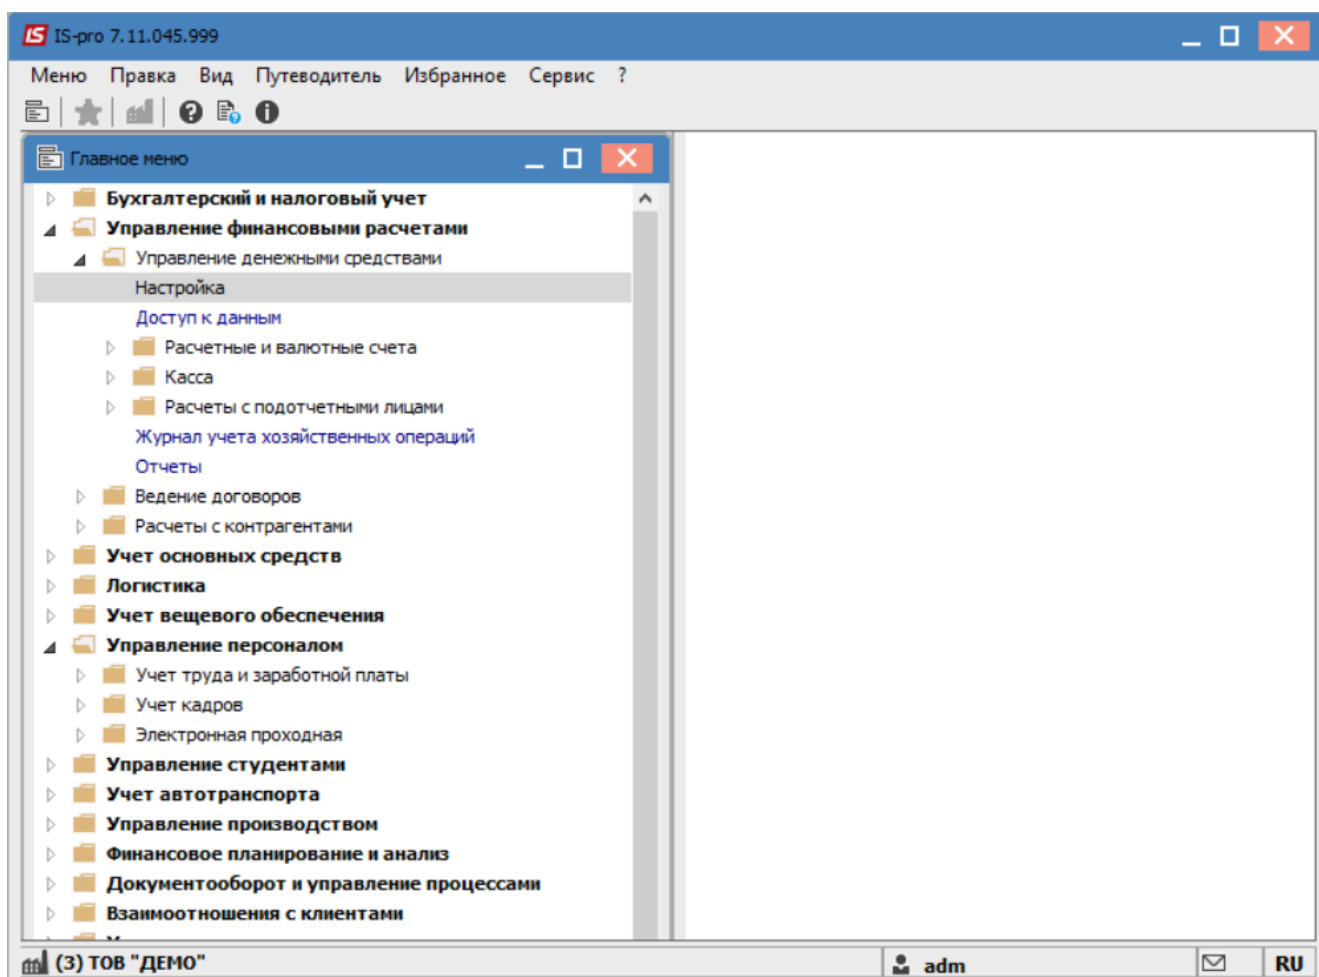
IS IS-pro 7.11.045.999

Меню Правка Вид Путеводитель Избранное Сервис ?

Главное меню

Бухгалтерский и налоговый учет
Управление финансовыми расчетами
Управление денежными средствами
Настройка
Доступ к данным
Расчетные и валютные счета
Касса
Расчеты с подотчетными лицами
Журнал учета хозяйственных операций
Отчеты
Ведение договоров
Расчеты с контрагентами
Учет основных средств
Логистика
Учет вещевого обеспечения
Управление персоналом
Учет труда и заработной платы
Учет кадров
Электронная проходная
Управление студентами
Учет автотранспорта
Управление производством
Финансовое планирование и анализ
Документооборот и управление процессами
Взаимоотношения с клиентами

(3) ТОВ "ДЕМО" adm RU